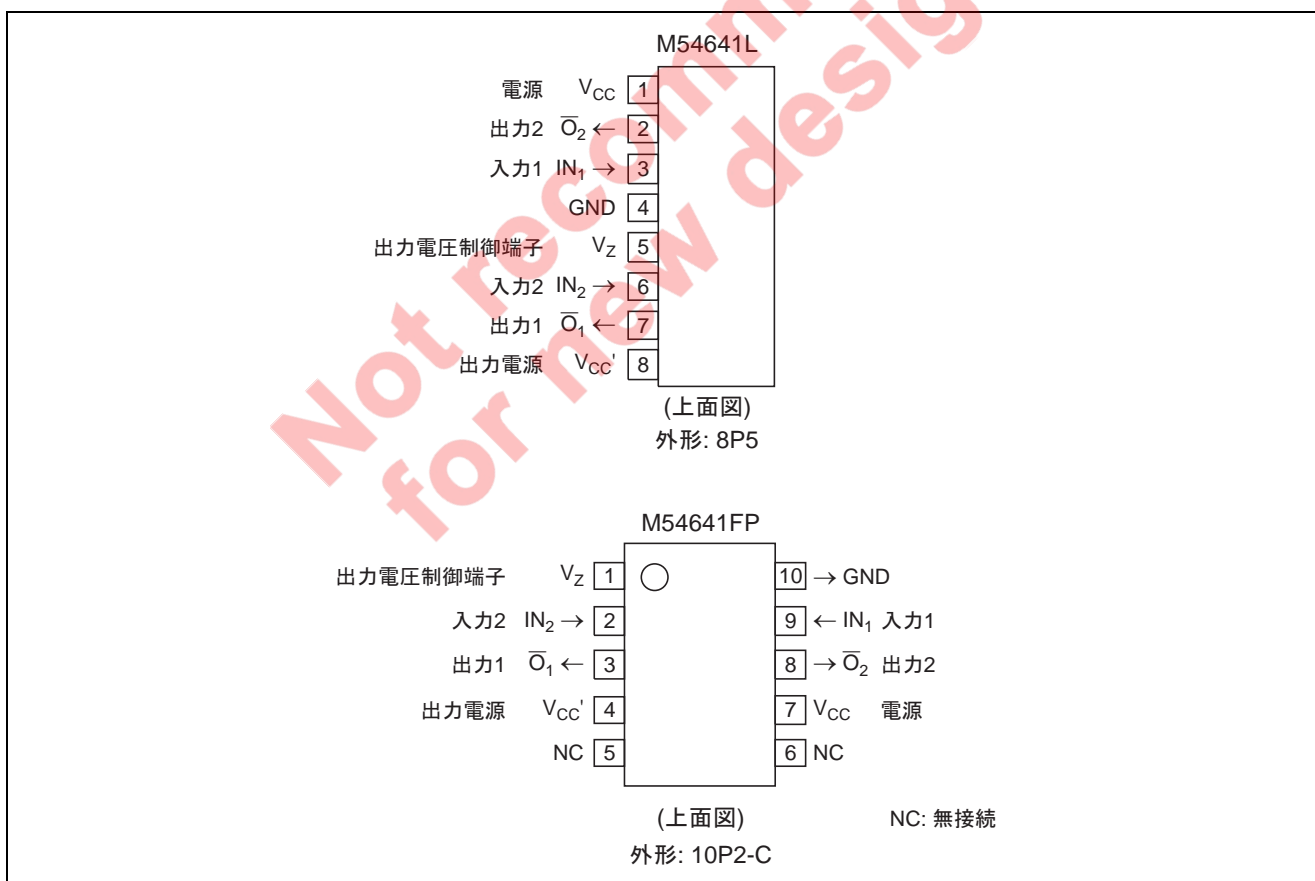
Not recommended for new design

M54641L

| | | |
|---|---|---|
| 電源 | $V_{CC}$ | 1 |
| 出力2 | $\overline{O}_2 \leftarrow$ | 2 |
| 入力1 | $IN_1 \rightarrow$ | 3 |
| | GND | 4 |
| 出力電圧制御端子 | $V_Z$ | 5 |
| 入力2 | $IN_2 \rightarrow$ | 6 |
| 出力1 | $\overline{O}_1 \leftarrow$ | 7 |
| 出力電源 | $V_{CC}'$ | 8 |

(上面図)
外形: 8P5

M54641FP

| | | | | | |
|---|---|---|---|---|---|
| 出力電圧制御端子 | $V_Z$ | 1 | 10 | $\rightarrow$ GND | |
| 入力2 | $IN_2 \rightarrow$ | 2 | 9 | $\leftarrow IN_1$ | 入力1 |
| 出力1 | $\overline{O}_1 \leftarrow$ | 3 | 8 | $\rightarrow \overline{O}_2$ | 出力2 |
| 出力電源 | $V_{CC}'$ | 4 | 7 | $V_{CC}$ | 電源 |
| | NC | 5 | 6 | NC | |

(上面図)
外形: 10P2-C

NC: 無接続